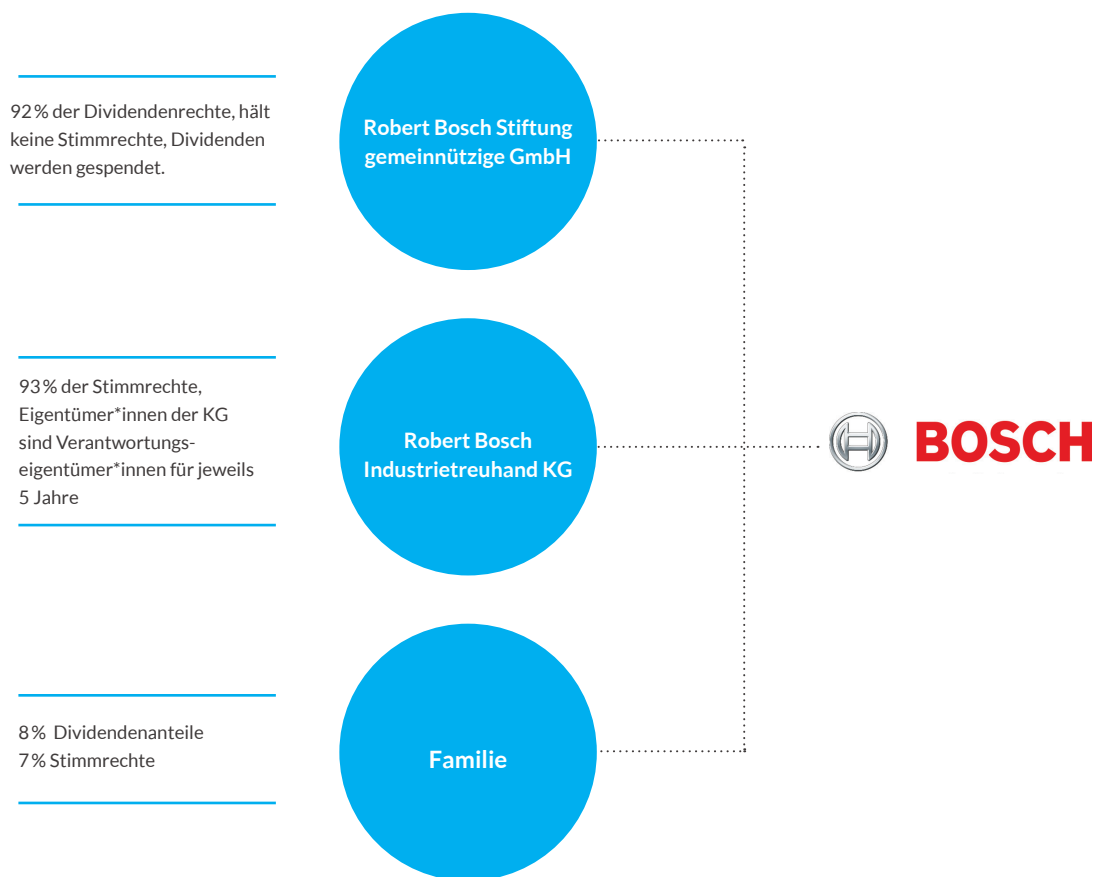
92 % der Dividendenrechte, hält keine Stimmrechte, Dividenden werden gespendet.

Robert Bosch Stiftung gemeinnützige GmbH

93 % der Stimmrechte, Eigentümer*innen der KG sind Verantwortungseigentümer*innen für jeweils 5 Jahre

Robert Bosch Industrietreuhand KG

BOSCH

8 % Dividendenanteile
7 % Stimmrechte

Familie